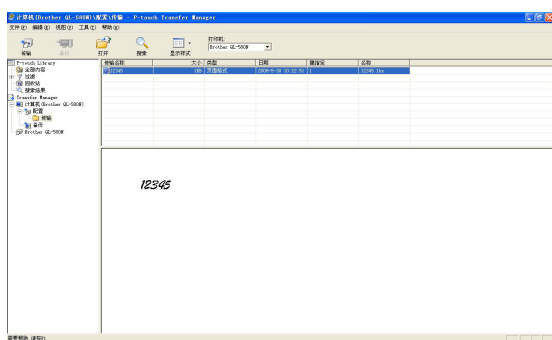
计算机(Brother QL-580N)\配置\传输 - P-touch Transfer Manager

文件(F) 编辑(E) 视图(V) 工具(T) 帮助(H)

传输 备份 打开 搜索 显示样式 打印机: Brother QL-580N

P-touch Library
全部内容
过滤
回收站
搜索结果
Transfer Manager
计算机(Brother QL-580N)
配置
传输
备份
Brother QL-580N

| 传输名称 | 大小 | 类型 | 日期 | 键指定 | 名称 |
|---|---|---|---|---|---|
| 12345 | 1KB | 页面格式 | 2008-9-30 10:32:51 | 1 | 12345.lbx |

12345

获取帮助, 请按F1